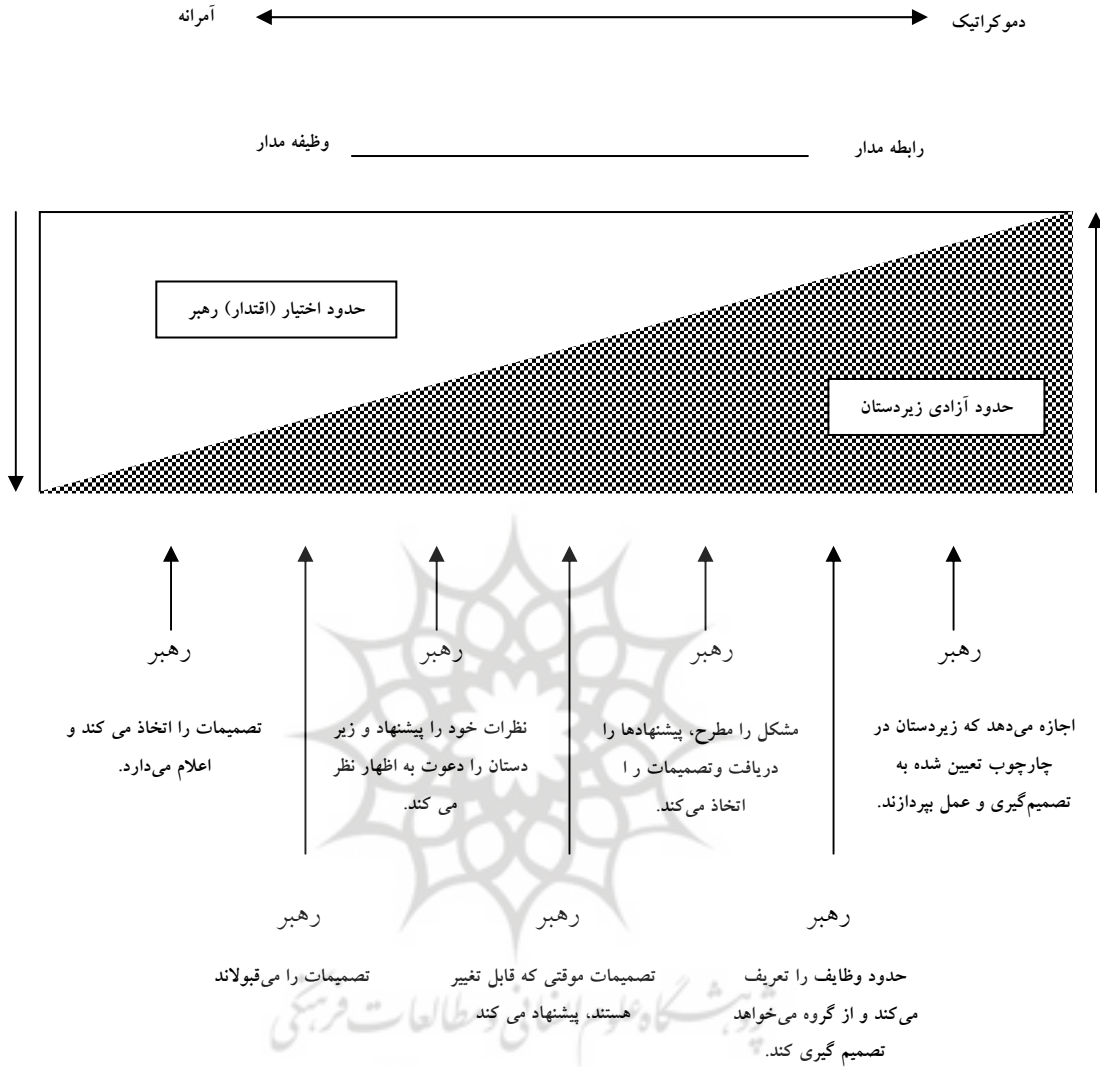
دموکراتیک آمرانه

رابطه مدار وظیفه مدار

حدود اختیار (اقتدار) رهبر

حدود آزادی زیردستان

رهبر
اجازه می‌دهد که زیردستان در چارچوب تعیین شده به تصمیم‌گیری و عمل بپردازند.

رهبر
مشکل را مطرح، پیشنهادها را دریافت وتصمیمات ر ا اتخاذ می‌کند.

رهبر
نظرات خود را پیشنهاد و زیر دستان را دعوت به اظهار نظر می کند.

رهبر
تصمیمات را اتخاذ می کند و اعلام می‌دارد.

رهبر
حدود وظایف را تعریف می‌کند و از گروه می‌خواهد تصمیم گیری کند.

رهبر
تصمیمات موقتی که قابل تغییر هستند، پیشنهاد می کند

رهبر
تصمیمات را می‌قبولاند